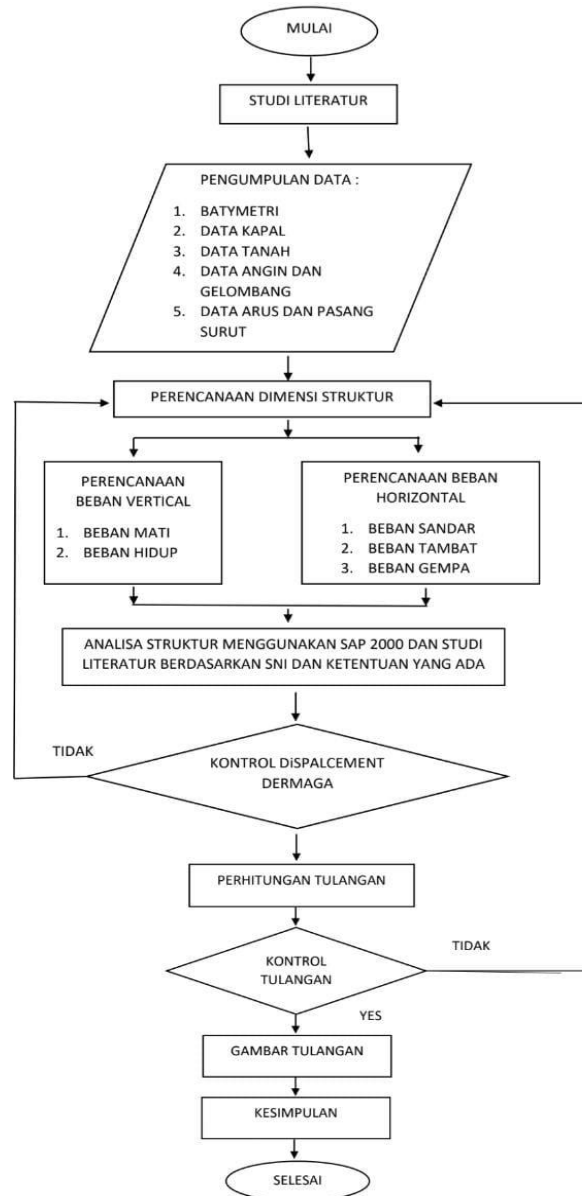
MULAI

STUDI LITERATUR

PENGUMPULAN DATA :

1. BATYMETRI
2. DATA KAPAL
3. DATA TANAH
4. DATA ANGIN DAN GELOMBANG
5. DATA ARUS DAN PASANG SURUT

PERENCANAAN DIMENSI STRUKTUR

PERENCANAAN BEBAN VERTICAL

1. BEBAN MATI
2. BEBAN HIDUP

PERENCANAAN BEBAN HORIZONTAL

1. BEBAN SANDAR
2. BEBAN TAMBAT
3. BEBAN GEMPA

ANALISA STRUKTUR MENGGUNAKAN SAP 2000 DAN STUDI LITERATUR BERDASARKAN SNI DAN KETENTUAN YANG ADA

TIDAK

KONTROL DiSPALCEMENT DERMAGA

PERHITUNGAN TULANGAN

TIDAK

KONTROL TULANGAN

YES

GAMBAR TULANGAN

KESIMPULAN

SELESAI